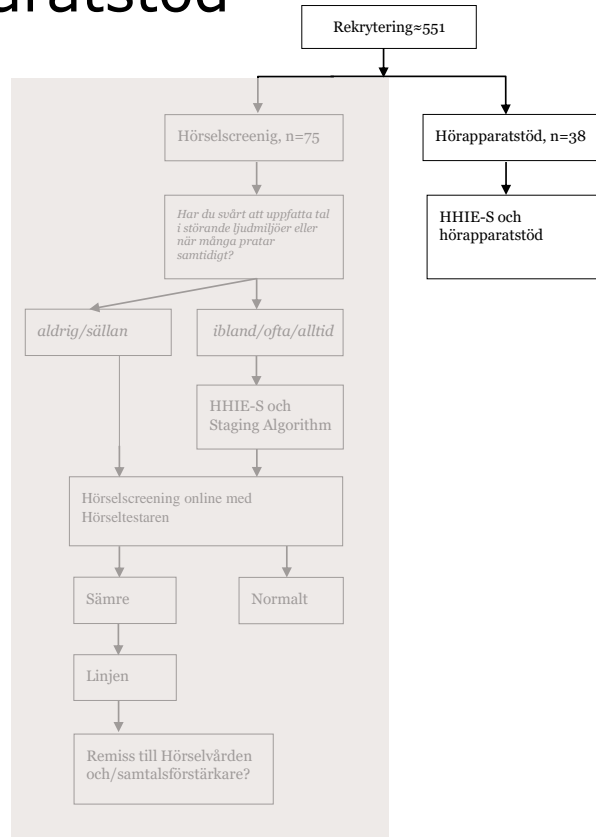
aratstöd

Rekrytering≈551

Hörselscreenig, n=75

Hörapparatstöd, n=38

HHIE-S och hörapparatstöd

Har du svårt att uppfatta tal i störande ljudmiljöer eller när många pratar samtidigt?

aldrig/sällan

ibland/ofta/alltid

HHIE-S och Staging Algorithm

Hörselscreening online med Hörseltestaren

Sämre

Normalt

Linjen

Remiss till Hörselvården och/samtalsförstärkare?